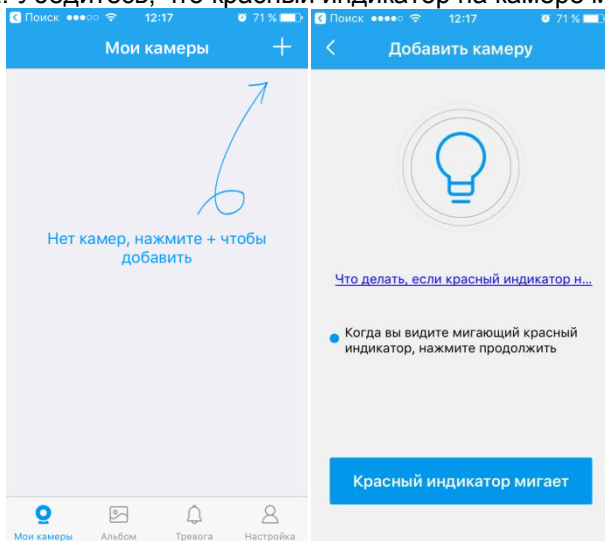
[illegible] убедитесь, что красный индикатор на камере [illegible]

Поиск 12:17 71 %

Мои камеры

+

Нет камер, нажмите + чтобы добавить

Мои камеры Альбом Тревога Настройка

Поиск 12:17 71 %

<

Добавить камеру

Что делать, если красный индикатор н...

Когда вы видите мигающий красный индикатор, нажмите продолжить

Красный индикатор мигает